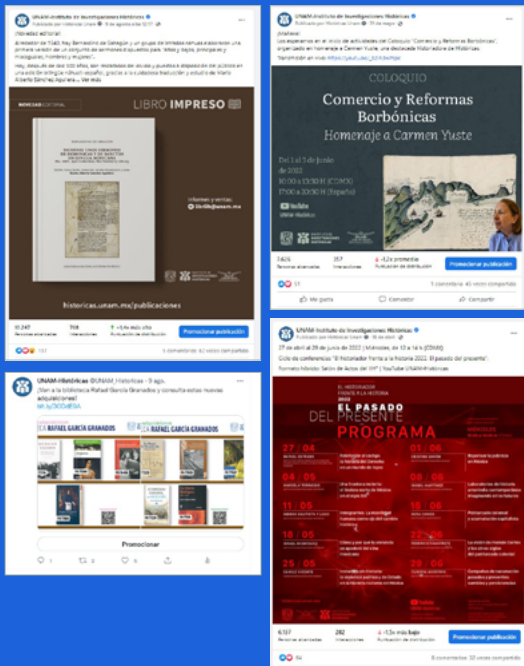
UNAM-Instituto de Investigaciones Históricas
¡Novedad editorial!

NOVEDAD EDITORIAL
LIBRO IMPRESO
Informes y ventas:
historicas.unam.mx/publicaciones

10,247
Promocionar publicación

UNAM-Instituto de Investigaciones Históricas
¡Invitación!
COLOQUIO
Comercio y Reformas Borbónicas
Homenaje a Carmen Yuste
Del 1 al 3 de junio de 2022
YouTube
UNAM Históricas
Promocionar publicación
Me gusta
Comentar
Compartir

UNAM-Históricas @UNAM_Historicas · 5 ago.
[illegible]
RAFAEL GARCÍA GRANADOS
RAFAEL GARCÍA GRANADOS
Promocionar

UNAM-Instituto de Investigaciones Históricas
EL PASADO DEL PRESENTE
PROGRAMA
6,137
282
Promocionar publicación